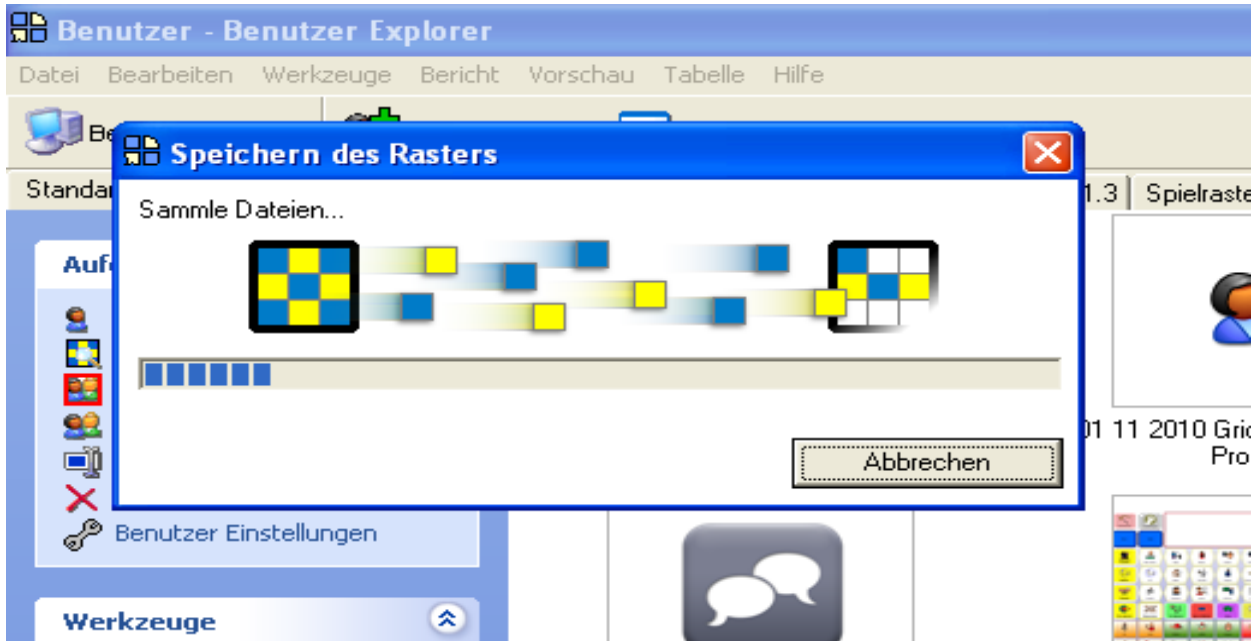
Benutzer - Benutzer Explorer

Datei Bearbeiten Werkzeuge Bericht Vorschau Tabelle Hilfe

Be

Standar

1.3 | Spielraste

Auf

Benutzer Einstellungen

Werkzeuge

01 11 2010 Grid Pro

Speichern des Rasters

Sammle Dateien...

Abbrechen